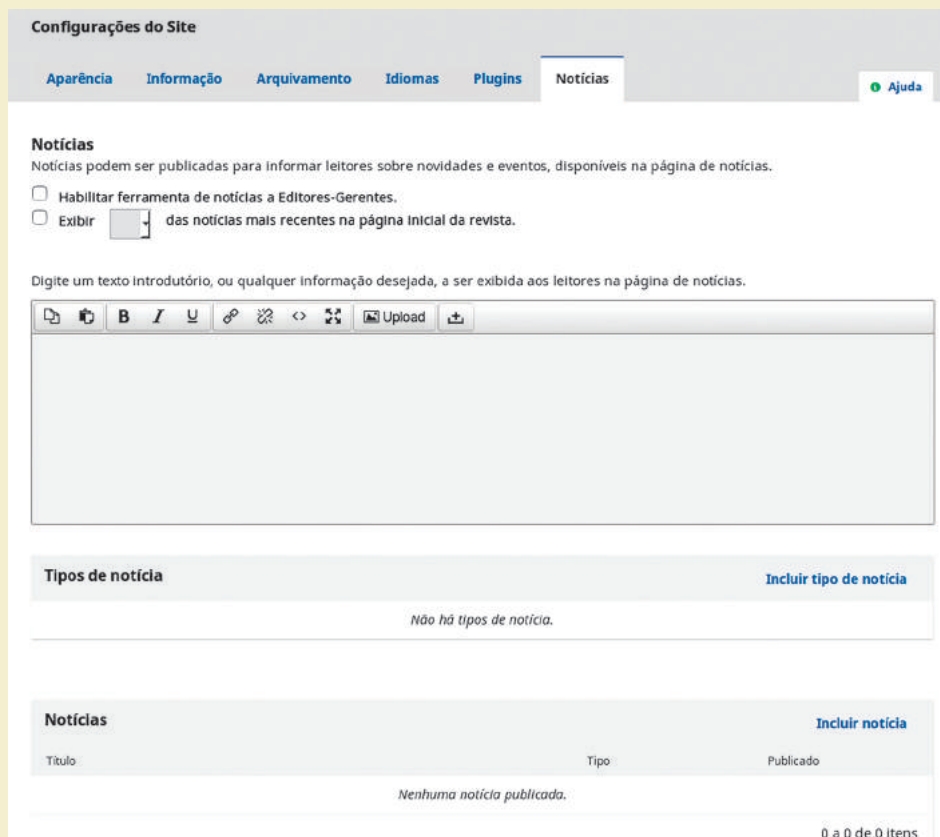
Configurações do Site

Aparência Informação Arquivamento Idiomas Plugins Notícias

Ajuda

Notícias

Notícias podem ser publicadas para informar leitores sobre novidades e eventos, disponíveis na página de notícias.

Habilitar ferramenta de notícias a Editores-Gerentes.

Exibir das notícias mais recentes na página inicial da revista.

Digite um texto introdutório, ou qualquer informação desejada, a ser exibida aos leitores na página de notícias.

B I U Upload

Tipos de notícia

Incluir tipo de notícia

Não há tipos de notícia.

Notícias

Incluir notícia

| Título | Tipo | Publicado |
|---|---|---|
| Nenhuma notícia publicada. | | |

0 a 0 de 0 itens